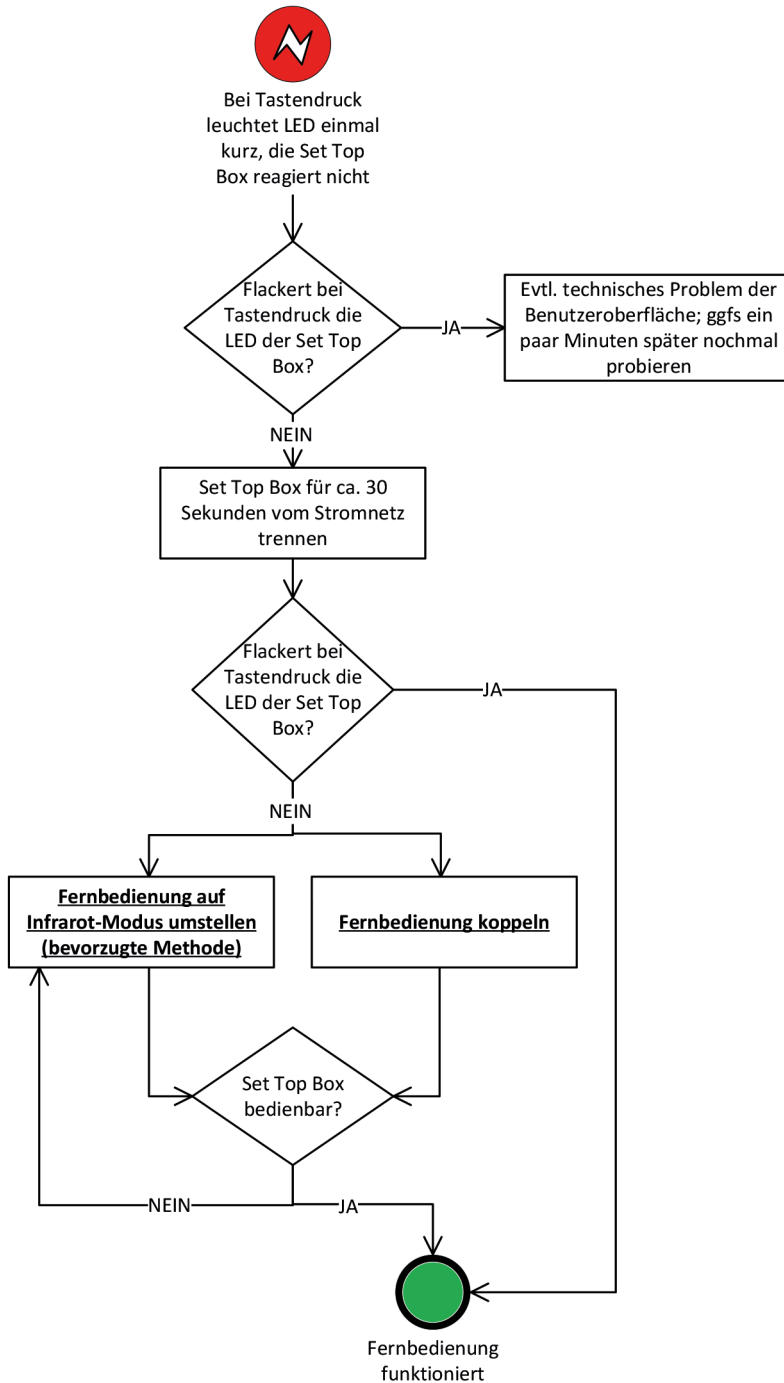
Bei Tastendruck leuchtet LED einmal kurz, die Set Top Box reagiert nicht

Flackert bei Tastendruck die LED der Set Top Box?

JA

Evtl. technisches Problem der Benutzeroberfläche; ggfs ein paar Minuten später nochmal probieren

NEIN

Set Top Box für ca. 30 Sekunden vom Stromnetz trennen

Flackert bei Tastendruck die LED der Set Top Box?

JA

NEIN

Fernbedienung auf Infrarot-Modus umstellen (bevorzugte Methode)

Fernbedienung koppeln

Set Top Box bedienbar?

NEIN

JA

Fernbedienung funktioniert